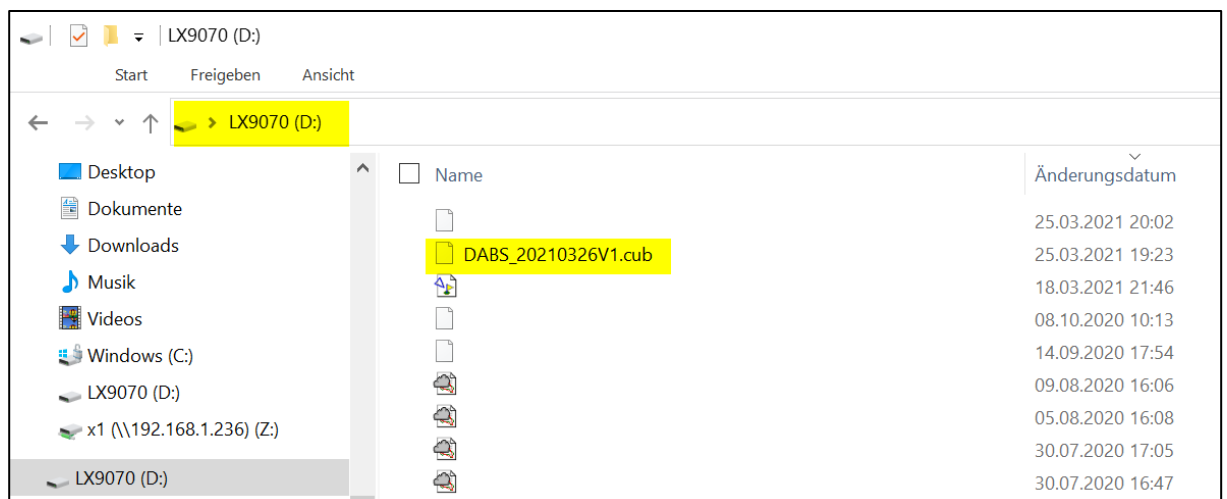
LX9070 (D:)

Start Freigeben Ansicht

LX9070 (D:)

Desktop
Dokumente
Downloads
Musik
Videos
Windows (C:)
LX9070 (D:)
x1 (\\192.168.1.236) (Z:)
LX9070 (D:)

| Name | Änderungsdatum |
|---|---|
| | 25.03.2021 20:02 |
| DABS_20210326V1.cub | 25.03.2021 19:23 |
| | 18.03.2021 21:46 |
| | 08.10.2020 10:13 |
| | 14.09.2020 17:54 |
| | 09.08.2020 16:06 |
| | 05.08.2020 16:08 |
| | 30.07.2020 17:05 |
| | 30.07.2020 16:47 |